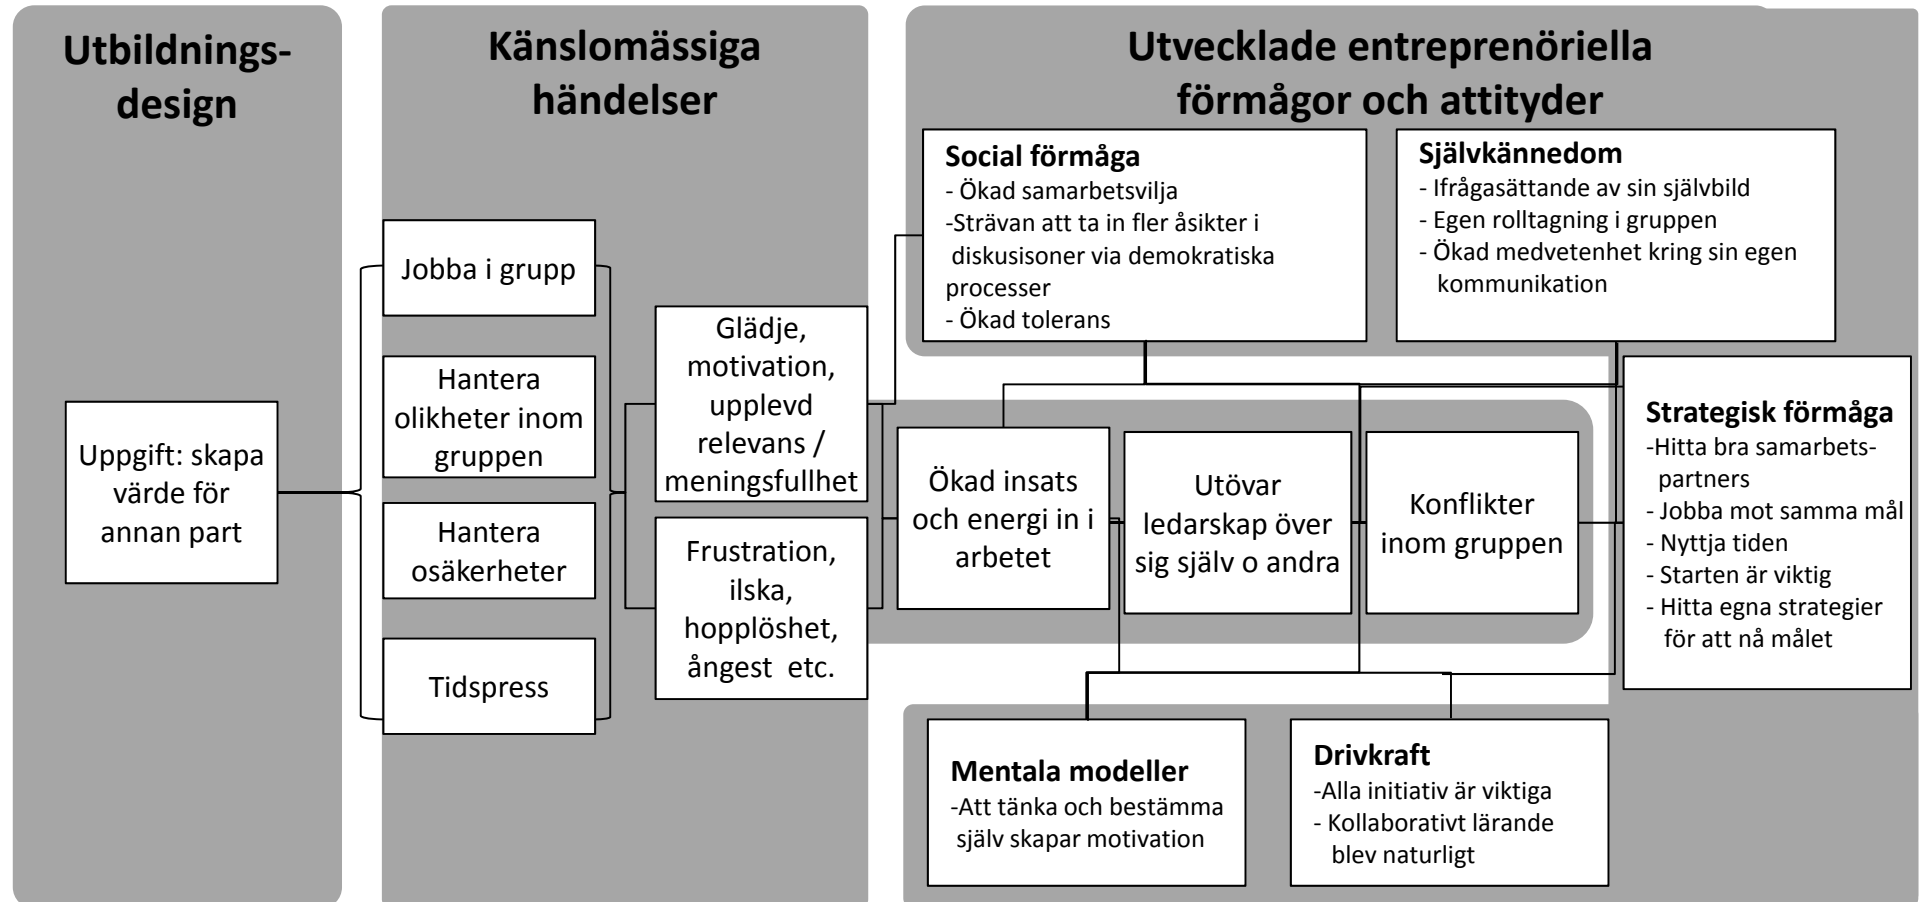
Utbildningsdesign

Känslomässiga händelser

Utvecklade entreprenöriella förmågor och attityder

Uppgift: skapa värde för annan part

Jobba i grupp

Hantera olikheter inom gruppen

Hantera osäkerheter

Tidspress

Glädje, motivation, upplevd relevans / meningsfullhet

Frustration, ilska, hopplöshet, ångest etc.

Social förmåga
- Ökad samarbetsvilja
-Strävan att ta in fler åsikter i diskusisoner via demokratiska processer
- Ökad tolerans

Självkännedom
- Ifrågasättande av sin självbild
- Egen rolltagning i gruppen
- Ökad medvetenhet kring sin egen kommunikation

Ökad insats och energi in i arbetet

Utövar ledarskap över sig själv o andra

Konflikter inom gruppen

Strategisk förmåga
-Hitta bra samarbetspartners
- Jobba mot samma mål
- Nyttja tiden
- Starten är viktig
- Hitta egna strategier för att nå målet

Mentala modeller
-Att tänka och bestämma själv skapar motivation

Drivkraft
-Alla initiativ är viktiga
- Kollaborativt lärande blev naturligt